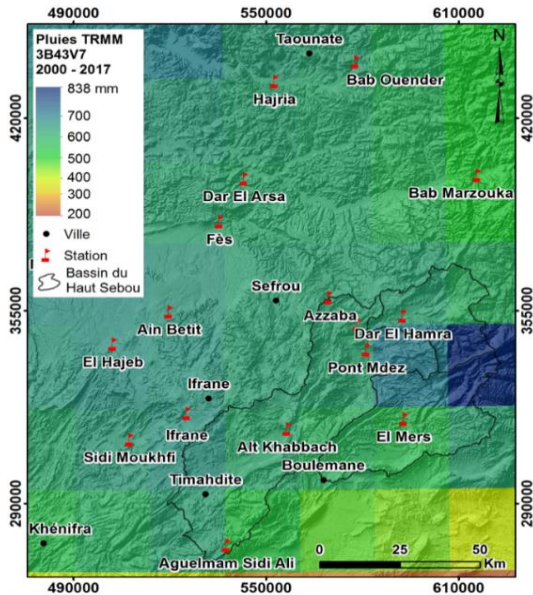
490000
550000
610000

Pluies TRMM
3B43V7
2000 - 2017
838 mm
700
600
500
400
300
200
Ville
Station
Bassin du Haut Sebou

N

420000
355000
290000

Taounate
Bab Ouender
Hajria
Dar El Arsa
Bab Marzouka
Fès
Sefrou
Azzaba
Ain Betit
Dar El Hamra
El Hajeb
Pont Mdez
Ifrane
Ifrane
Ait Khabbach
El Mers
Sidi Moukhfi
Boulemane
Timahdite
Khénifra
Aguelmam Sidi Ali

0 25 50
Km

420000
355000
290000

490000
550000
610000